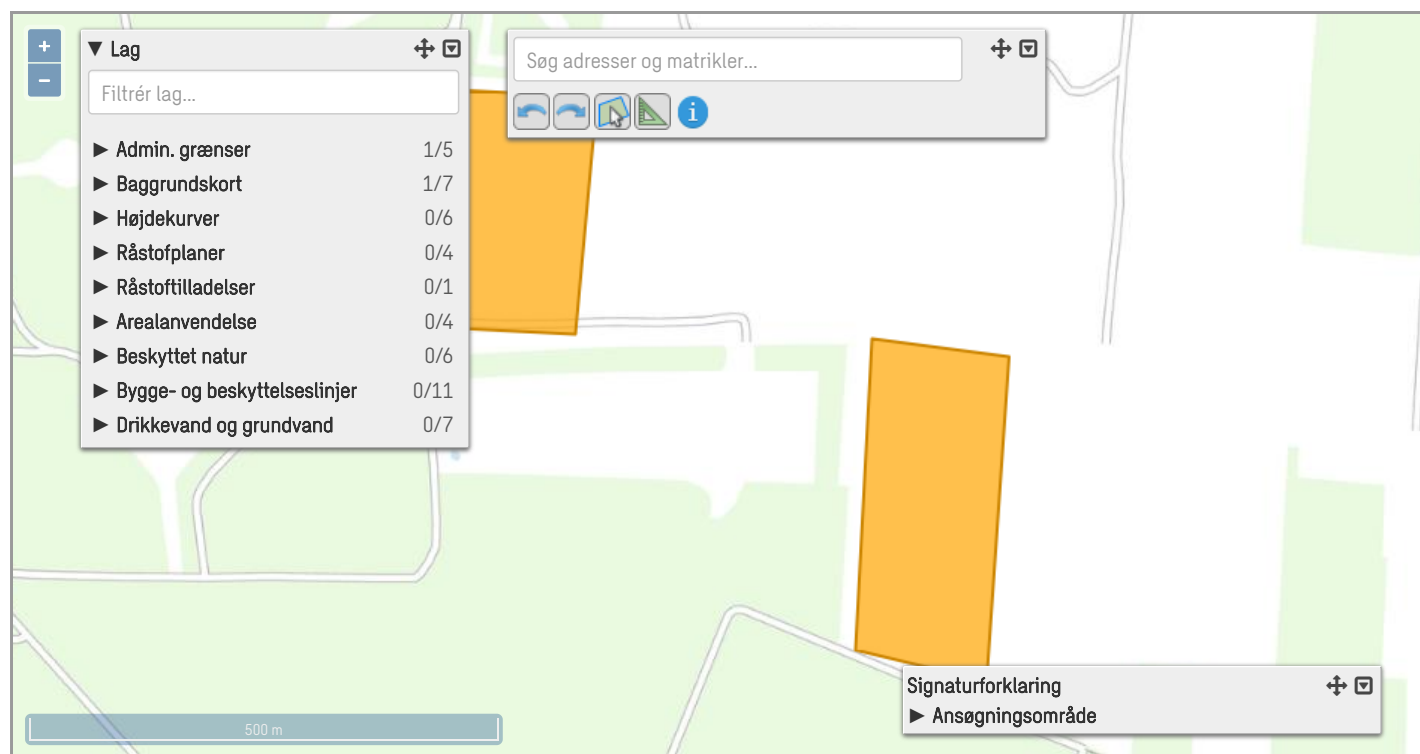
+
−

▼ Lag

Filtrér lag...

► Admin. grænser 1/5
► Baggrundskort 1/7
► Højdekurver 0/6
► Råstofplaner 0/4
► Råstoftilladelser 0/1
► Arealanvendelse 0/4
► Beskyttet natur 0/6
► Bygge- og beskyttelseslinjer 0/11
► Drikkevand og grundvand 0/7

Søg adresser og matrikler...

i

Signaturforklaring
► Ansøgningsområde

500 m